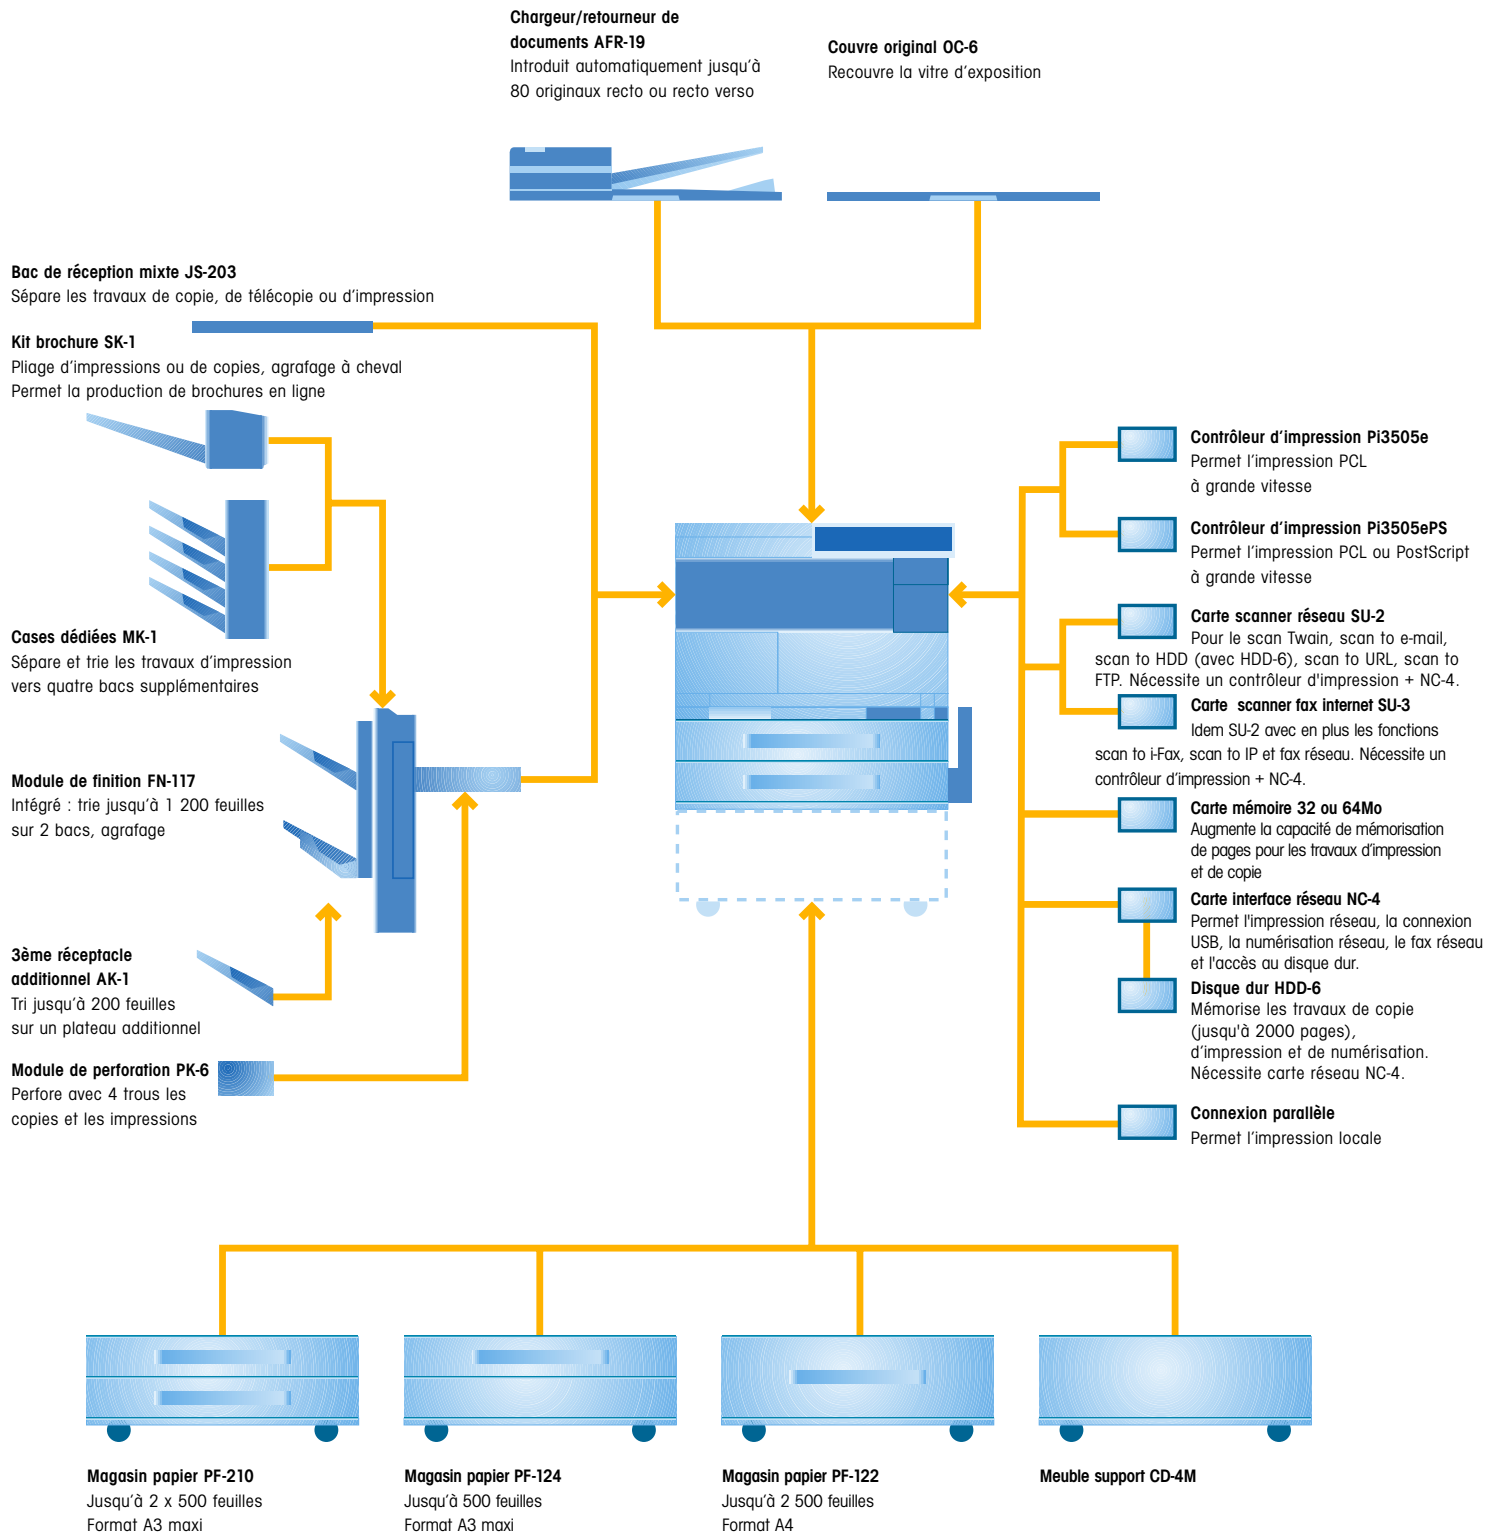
Chargeur/retourneur de documents AFR-19
Introduit automatiquement jusqu'à 80 originaux recto ou recto verso

Couvre original OC-6
Recouvre la vitre d'exposition

Bac de réception mixte JS-203
Sépare les travaux de copie, de télécopie ou d'impression

Kit brochure SK-1
Pliage d'impressions ou de copies, agrafage à cheval
Permet la production de brochures en ligne

Cases dédiées MK-1
Sépare et trie les travaux d'impression vers quatre bacs supplémentaires

Module de finition FN-117
Intégré : trie jusqu'à 1 200 feuilles sur 2 bacs, agrafage

3ème réceptacle additionnel AK-1
Tri jusqu'à 200 feuilles sur un plateau additionnel

Module de perforation PK-6
Perfore avec 4 trous les copies et les impressions

Contrôleur d'impression Pi3505e
Permet l'impression PCL à grande vitesse

Contrôleur d'impression Pi3505ePS
Permet l'impression PCL ou PostScript à grande vitesse

Carte scanner réseau SU-2
Pour le scan Twain, scan to e-mail, scan to HDD (avec HDD-6), scan to URL, scan to FTP. Nécessite un contrôleur d'impression + NC-4.

Carte scanner fax internet SU-3
Idem SU-2 avec en plus les fonctions scan to i-Fax, scan to IP et fax réseau. Nécessite un contrôleur d'impression + NC-4.

Carte mémoire 32 ou 64Mo
Augmente la capacité de mémorisation de pages pour les travaux d'impression et de copie

Carte interface réseau NC-4
Permet l'impression réseau, la connexion USB, la numérisation réseau, le fax réseau et l'accès au disque dur.

Disque dur HDD-6
Mémorise les travaux de copie (jusqu'à 2000 pages), d'impression et de numérisation. Nécessite carte réseau NC-4.

Connexion parallèle
Permet l'impression locale

Magasin papier PF-210
Jusqu'à 2 x 500 feuilles
Format A3 maxi

Magasin papier PF-124
Jusqu'à 500 feuilles
Format A3 maxi

Magasin papier PF-122
Jusqu'à 2 500 feuilles
Format A4

Meuble support CD-4M